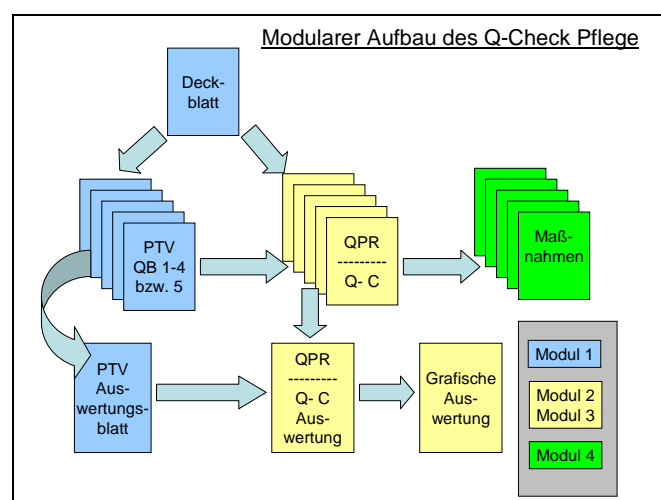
Modularer Aufbau des Q-Check Pflege

Deckblatt

PTV QB 1-4 bzw. 5

QPR --------- Q- C

Maßnahmen

PTV Auswertungsblatt

QPR --------- Q- C Auswertung

Grafische Auswertung

Modul 1

Modul 2 Modul 3

Modul 4